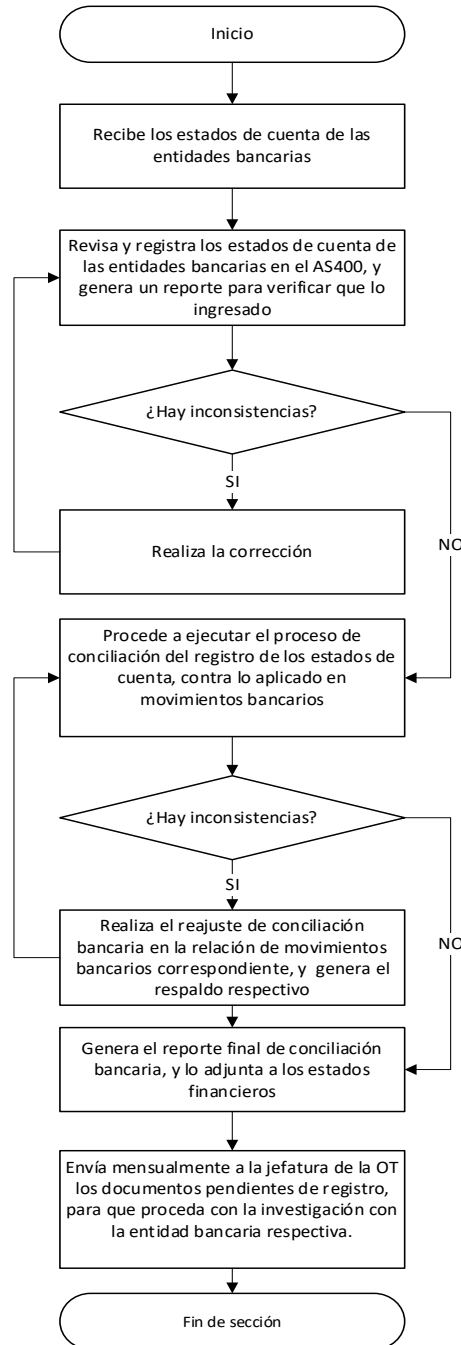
Inicio

Recibe los estados de cuenta de las entidades bancarias

Revisa y registra los estados de cuenta de las entidades bancarias en el AS400, y genera un reporte para verificar que lo ingresado

¿Hay inconsistencias?

SI

Realiza la corrección

NO

Procede a ejecutar el proceso de conciliación del registro de los estados de cuenta, contra lo aplicado en movimientos bancarios

¿Hay inconsistencias?

SI

Realiza el reajuste de conciliación bancaria en la relación de movimientos bancarios correspondiente, y genera el respaldo respectivo

NO

Genera el reporte final de conciliación bancaria, y lo adjunta a los estados financieros

Envía mensualmente a la jefatura de la OT los documentos pendientes de registro, para que proceda con la investigación con la entidad bancaria respectiva.

Fin de sección